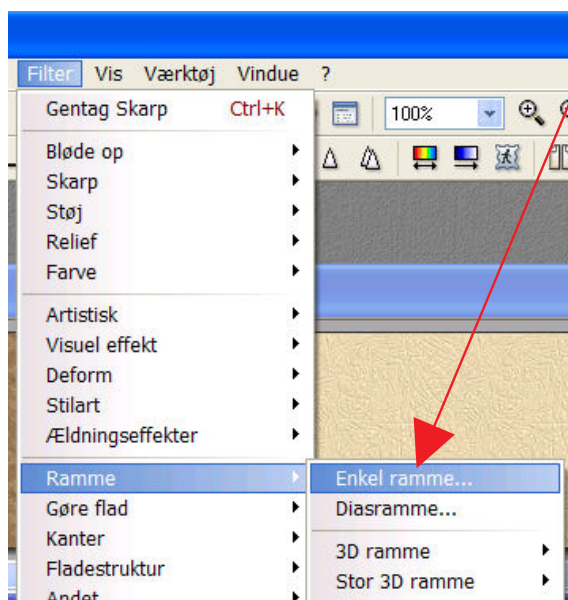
Filter Vis Værktøj Vindue ?

Gentag Skarp Ctrl+K

100%

Bløde op
Skarp
Støj
Relief
Farve

Artistisk
Visuel effekt
Deform
Stilart
Ældningseffekter

Ramme
Gøre flad
Kanter
Fladestruktur
Andet

Enkel ramme...
Diasramme...

3D ramme
Stor 3D ramme